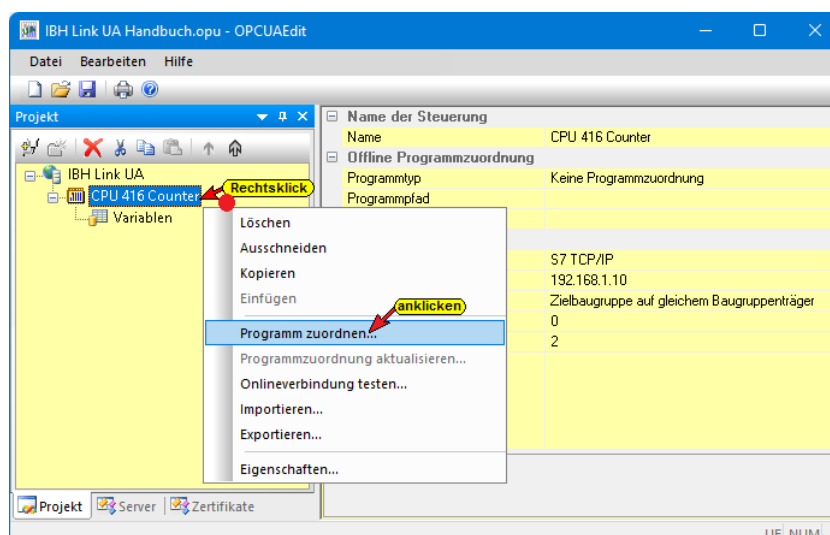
IBH Link UA Handbuch.opu - OPCUAEdit

Datei Bearbeiten Hilfe

Projekt

IBH Link UA
CPU 416 Counter
Variablen

Rechtsklick

Löschen
Ausschneiden
Kopieren
Einfügen
Programm zuordnen...
Programmzuordnung aktualisieren...
Onlineverbindung testen...
Importieren...
Exportieren...
Eigenschaften...

anklicken

| | |
|---|---|
| Name der Steuerung | |
| Name | CPU 416 Counter |
| Offline Programmzuordnung | |
| Programmtyp | Keine Programmzuordnung |
| Programmpfad | |
| | S7 TCP/IP |
| | 192.168.1.10 |
| | Zielbaugruppe auf gleichem Baugruppenträger |
| | 0 |
| | 2 |

Projekt Server Zertifikate

UF NUM